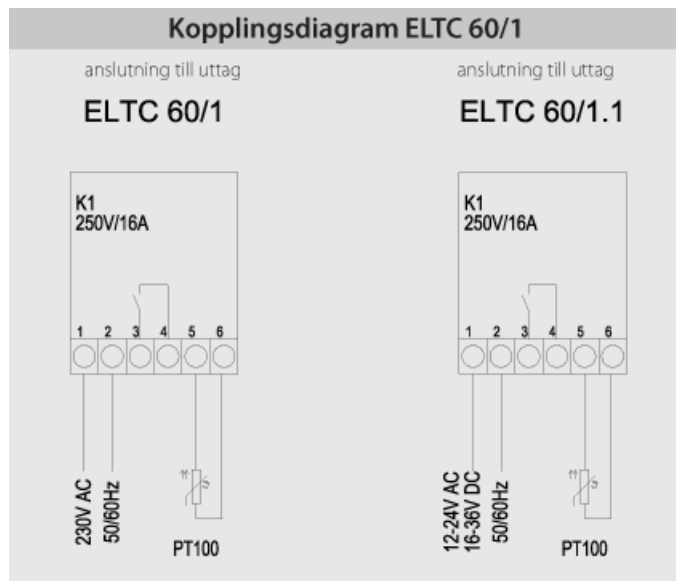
Kopplingsdiagram ELTC 60/1

anslutning till uttag

ELTC 60/1

K1
250V/16A

1 2 3 4 5 6

230V AC
50/60Hz

PT100

anslutning till uttag

ELTC 60/1.1

K1
250V/16A

1 2 3 4 5 6

12-24V AC
16-36V DC
50/60Hz

PT100